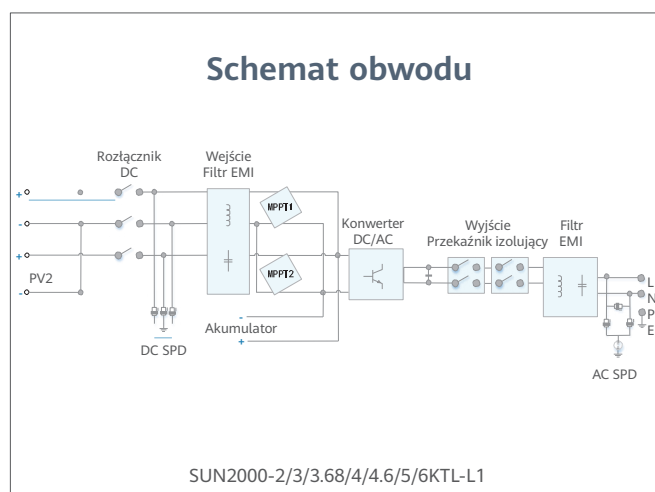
Schemat obwodu

Rozłącznik DC

Wejście Filtr EMI

MPPT1

MPPT2

Konwerter DC/AC

Wyjście Przekaźnik izolujący

Filtr EMI

+
-
+
-
PV2

DC SPD

-
Akumulator
+

L
N
PE

AC SPD

SUN2000-2/3/3.68/4/4.6/5/6KTL-L1